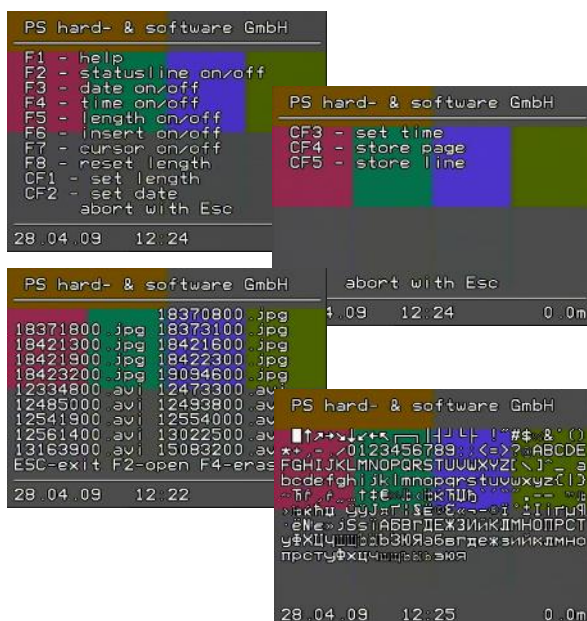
PS hard- & software GmbH

F1 - help
F2 - statusline on/off
F3 - date on/off
F4 - time on/off
F5 - length on/off
F6 - insert on/off
F7 - cursor on/off
F8 - reset length
CF1 - set length
CF2 - set date
abort with Esc

28.04.09 12:24

PS hard- & software GmbH

CF3 - set time
CF4 - store page
CF5 - store line

abort with Esc

28.04.09 12:24 0.0m

PS hard- & software GmbH

18370800.jpg
18371800.jpg 18373100.jpg
18421300.jpg 18421600.jpg
18421900.jpg 18422300.jpg
18423200.jpg 19094600.jpg
12334800.avi 12473300.avi
12485000.avi 12493800.avi
12541900.avi 12554000.avi
12561400.avi 13022500.avi
13163900.avi 15083200.avi
ESC-exit F2-open F4-eras

28.04.09 12:22

PS hard- & software GmbH

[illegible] !"#$%&'()
*+,-./0123456789:;<=>?@ABCDE
FGHIJKLMNOPQRSTUVWXYZ[\]^_`a
bcdefghijklmnopqrstuvwxyz{|}
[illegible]
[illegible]
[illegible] АБВГДЕЖЗИЙКЛМНОПРСТ
УФХЦЧ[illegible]ЬЭЮЯабвгдежзийклмно
прстуфхцч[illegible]эюя

28.04.09 12:25 0.0m